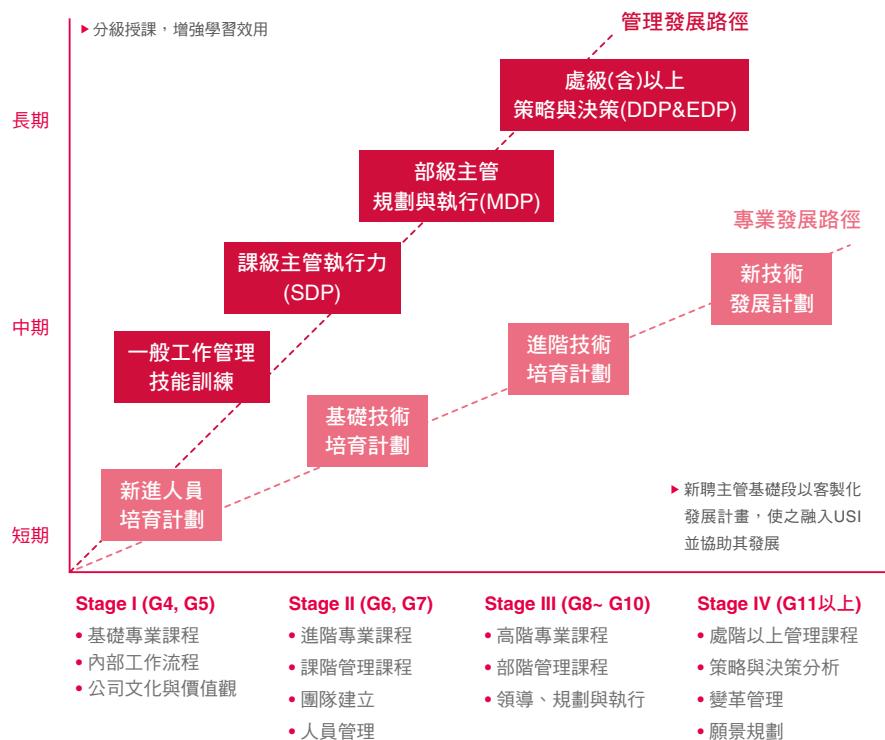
▸ 分級授課，增強學習效用

管理發展路徑

長期

處級(含)以上
策略與決策(DDP&EDP)

部級主管
規劃與執行(MDP)

專業發展路徑

課級主管執行力
(SDP)

新技術
發展計劃

中期

一般工作管理
技能訓練

進階技術
培育計劃

基礎技術
培育計劃

新進人員
培育計劃

▸ 新聘主管基礎段以客製化發展計畫，使之融入USI並協助其發展

短期

Stage I (G4, G5)
• 基礎專業課程
• 內部工作流程
• 公司文化與價值觀

Stage II (G6, G7)
• 進階專業課程
• 課階管理課程
• 團隊建立
• 人員管理

Stage III (G8~ G10)
• 高階專業課程
• 部階管理課程
• 領導、規劃與執行

Stage IV (G11以上)
• 處階以上管理課程
• 策略與決策分析
• 變革管理
• 願景規劃